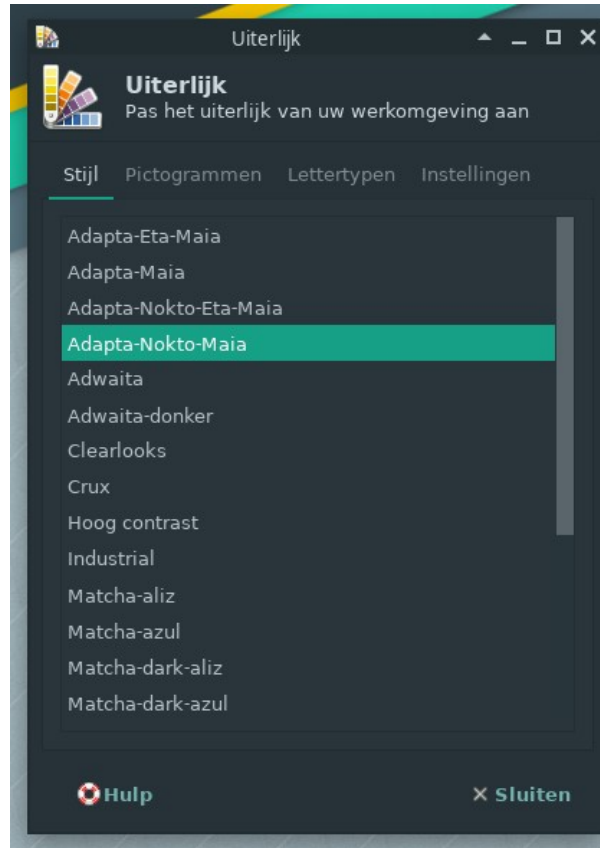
Uiterlijk

Uiterlijk
Pas het uiterlijk van uw werkomgeving aan

Stijl Pictogrammen Lettertypen Instellingen

Adapta-Eta-Maia
Adapta-Maia
Adapta-Nokto-Eta-Maia
Adapta-Nokto-Maia
Adwaita
Adwaita-donker
Clearlooks
Crux
Hoog contrast
Industrial
Matcha-aliz
Matcha-azul
Matcha-dark-aliz
Matcha-dark-azul

Hulp
× Sluiten